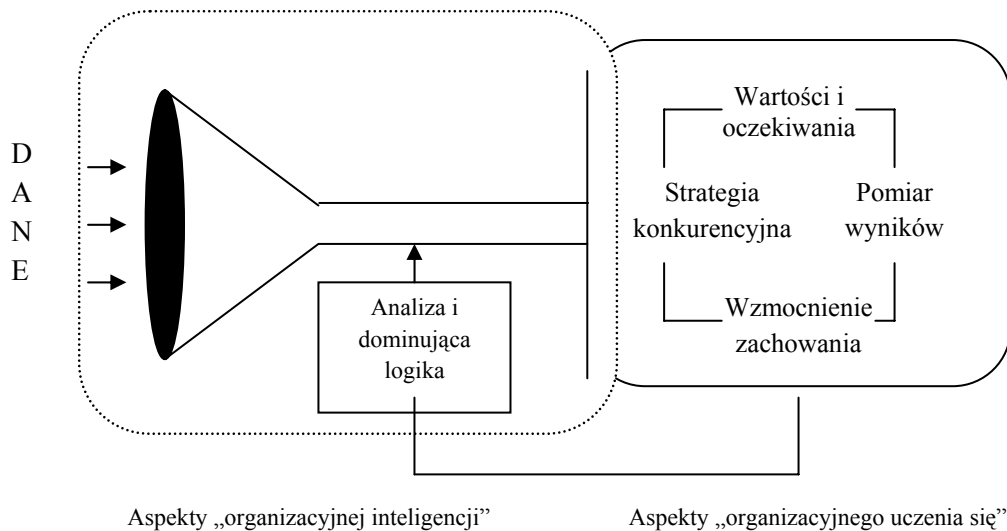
D
A
N
E

Analiza i dominująca logika

Wartości i oczekiwania

Strategia konkurencyjna

Pomiar wyników

Wzmocnienie zachowania

Aspekty „organizacyjnej inteligencji”

Aspekty „organizacyjnego uczenia się”